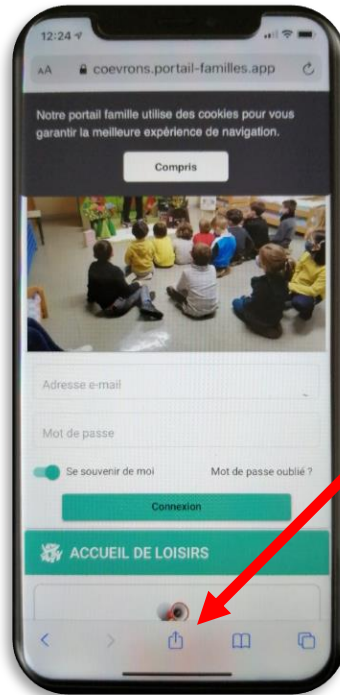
12:24

AA coevrons.portail-familles.app

Notre portail famille utilise des cookies pour vous garantir la meilleure expérience de navigation.

Compris

Adresse e-mail

Mot de passe

Se souvenir de moi

Mot de passe oublié ?

Connexion

ACCUEIL DE LOISIRS